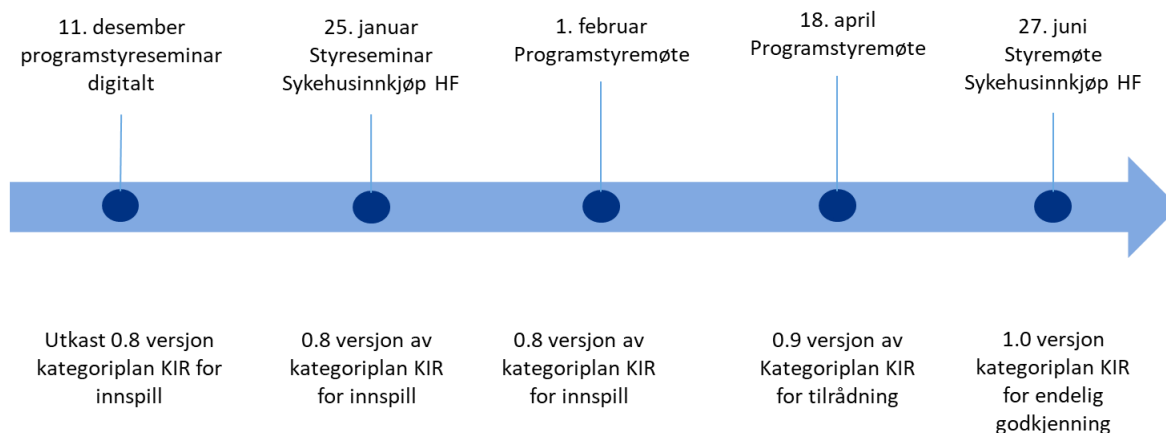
11. desember
programstyreseminar
digitalt

25. januar
Styreseminar
Sykehusinnkjøp HF

1. februar
Programstyremøte

18. april
Programstyremøte

27. juni
Styremøte
Sykehusinnkjøp HF

Utkast 0.8 versjon
kategoriplan KIR for
innspill

0.8 versjon av
kategoriplan KIR
for innspill

0.8 versjon av
kategoriplan KIR
for innspill

0.9 versjon av
Kategoriplan KIR
for tilrådning

1.0 versjon
kategoriplan KIR
for endelig
godkjenning